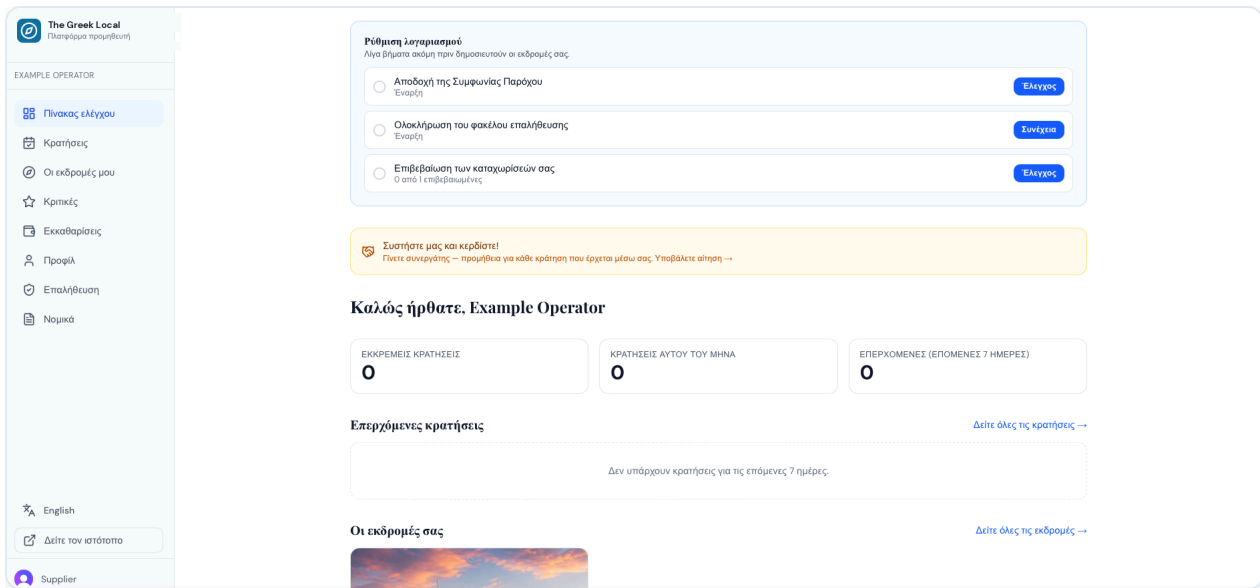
The Greek Local
Πλατφόρμα προμηθευτή

EXAMPLE OPERATOR

Πίνακας ελέγχου
Κρατήσεις
Οι εκδρομές μου
Κριτικές
Εκκαθαρίσεις
Προφίλ
Επαλήθευση
Νομικά

English
Δείτε τον ιστότοπο
Supplier

Ρύθμιση λογαριασμού
Λίγα βήματα ακόμη πριν δημοσιευτούν οι εκδρομές σας.

Αποδοχή της Συμφωνίας Παρόχου
Έναρξη
Έλεγχος

Ολοκλήρωση του φακέλου επαλήθευσης
Έναρξη
Συνέχεια

Επιβεβαίωση των καταχωρίσεών σας
0 από 1 επιβεβαιωμένες
Έλεγχος

Συστήστε μας και κερδίστε!
Γίνετε συνεργάτης — προμήθεια για κάθε κράτηση που έρχεται μέσω σας. Υποβάλετε αίτηση →

Καλώς ήρθατε, Example Operator

ΕΚΚΡΕΜΕΙΣ ΚΡΑΤΗΣΕΙΣ
0

ΚΡΑΤΗΣΕΙΣ ΑΥΤΟΥ ΤΟΥ ΜΗΝΑ
0

ΕΠΕΡΧΟΜΕΝΕΣ (ΕΠΟΜΕΝΕΣ 7 ΗΜΕΡΕΣ)
0

Επερχόμενες κρατήσεις
Δείτε όλες τις κρατήσεις →

Δεν υπάρχουν κρατήσεις για τις επόμενες 7 ημέρες.

Οι εκδρομές σας
Δείτε όλες τις εκδρομές →